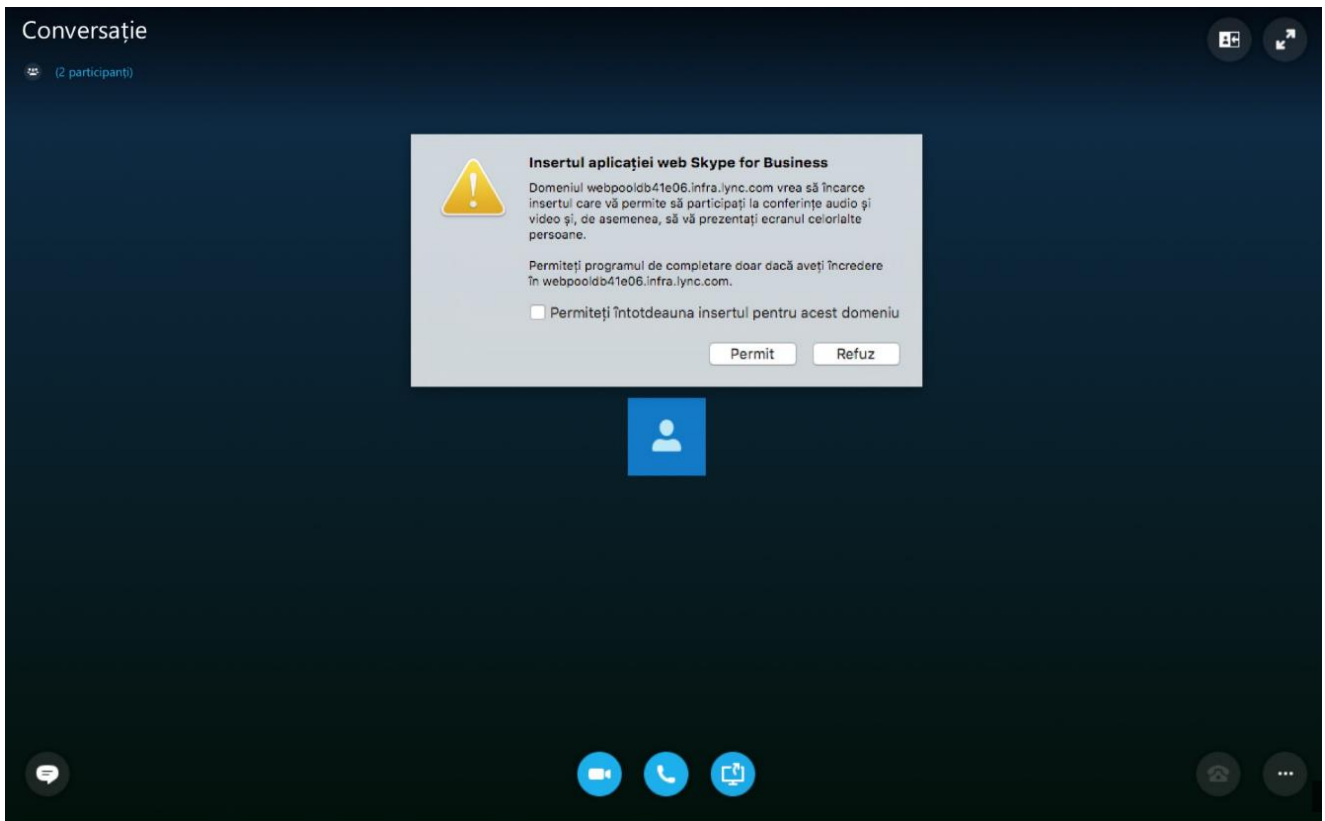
Conversație

(2 participanți)

Insertul aplicației web Skype for Business

Domeniul webpooldb41e06.infra.lync.com vrea să încarce insertul care vă permite să participați la conferințe audio și video și, de asemenea, să vă prezentați ecranul celorlalte persoane.

Permiteți programul de completare doar dacă aveți încredere în webpooldb41e06.infra.lync.com.

Permiteți întotdeauna insertul pentru acest domeniu

Permit Refuz